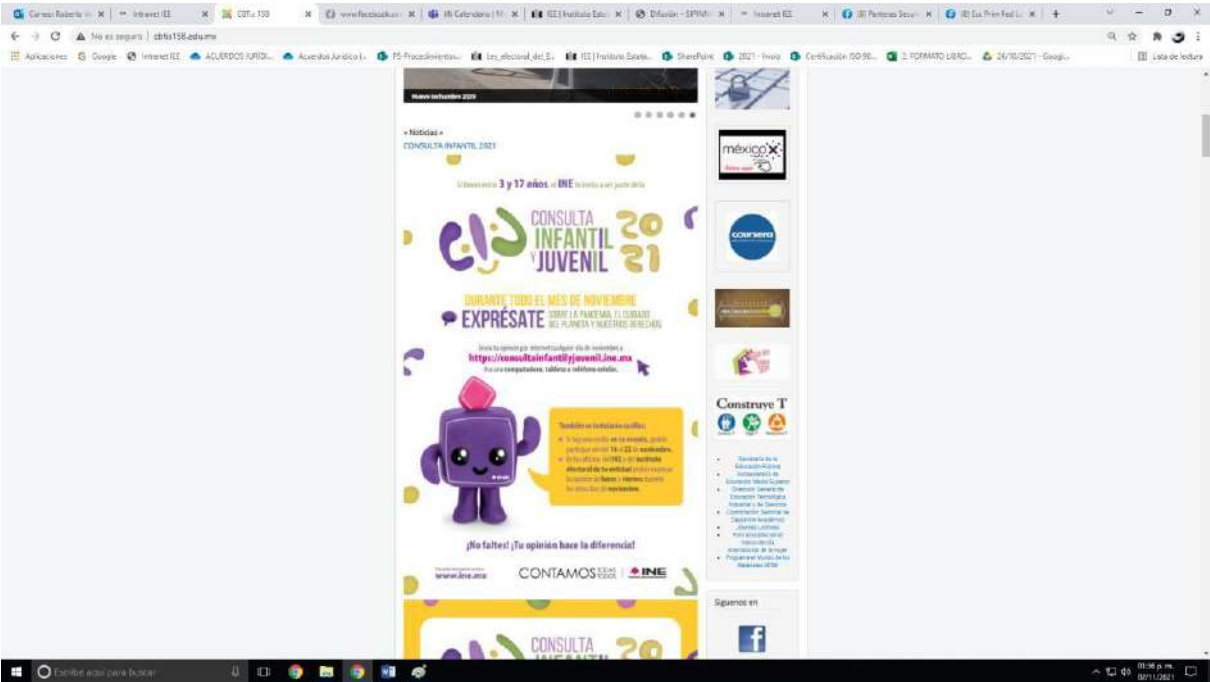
Correo: Roberto | Intranet IEE | CBTis 158 | www.facebook.com | Calendario | IEE | Instituto Esta | Difusión - SIPINNA | Intranet IEE | Partidas Secun | Esc Prim Fed

No es seguro | cbtis158.edu.mx

Aplicaciones | Google | Intranet IEE | ACUERDOS JURIDI... | Acuerdos Juridicos | PS-Procedimientos | Ley_electoral_del_E... | IEE | Instituto Estata... | SharePoint | 2021 - Inicio | Certificación ISO 90... | 2. FORMATO LIBRO... | 26/10/2021 - Googl... | Lista de lectura

Nuevo noviembre 2020

» Noticias »
CONSULTA INFANTIL 2021

Si tienes entre 3 y 17 años, el INE te invita a ser parte de la

CONSULTA INFANTIL Y JUVENIL 2021

DURANTE TODO EL MES DE NOVIEMBRE
EXPRÉSATE SOBRE LA PANDEMIA, EL CUIDADO DEL PLANETA Y NUESTROS DERECHOS

Envía tu opinión por internet cualquier día de noviembre a
https://consultainfantilyjuvenil.ine.mx
Usa una computadora, tableta o teléfono celular.

También te invitamos a que:
Si hay una casilla en tu escuela, podrás participar del 16 al 22 de noviembre.
En las oficinas del INE o del Instituto electoral de tu entidad podrás expresar tu opinión de lunes a viernes durante los últimos días de noviembre.

¡No faltes! ¡Tu opinión hace la diferencia!

www.ine.mx
CONTAMOS | INE

CONSULTA INFANTIL 20

méxico X

coursera

Construye T

Secretaría de la Educación Pública
Subsecretaría de Educación Media Superior
Dirección General de Educación Tecnológica Industrial y de Servicios
Coordinación Sectorial de Desarrollo Académico
Jóvenes Líderes
Foro en el marco del Día Internacional de la Mujer
Programa Modelo de las Naciones SEMS

Síguenos en

Escribe aquí para buscar

01:56 p. m.
08/11/2021